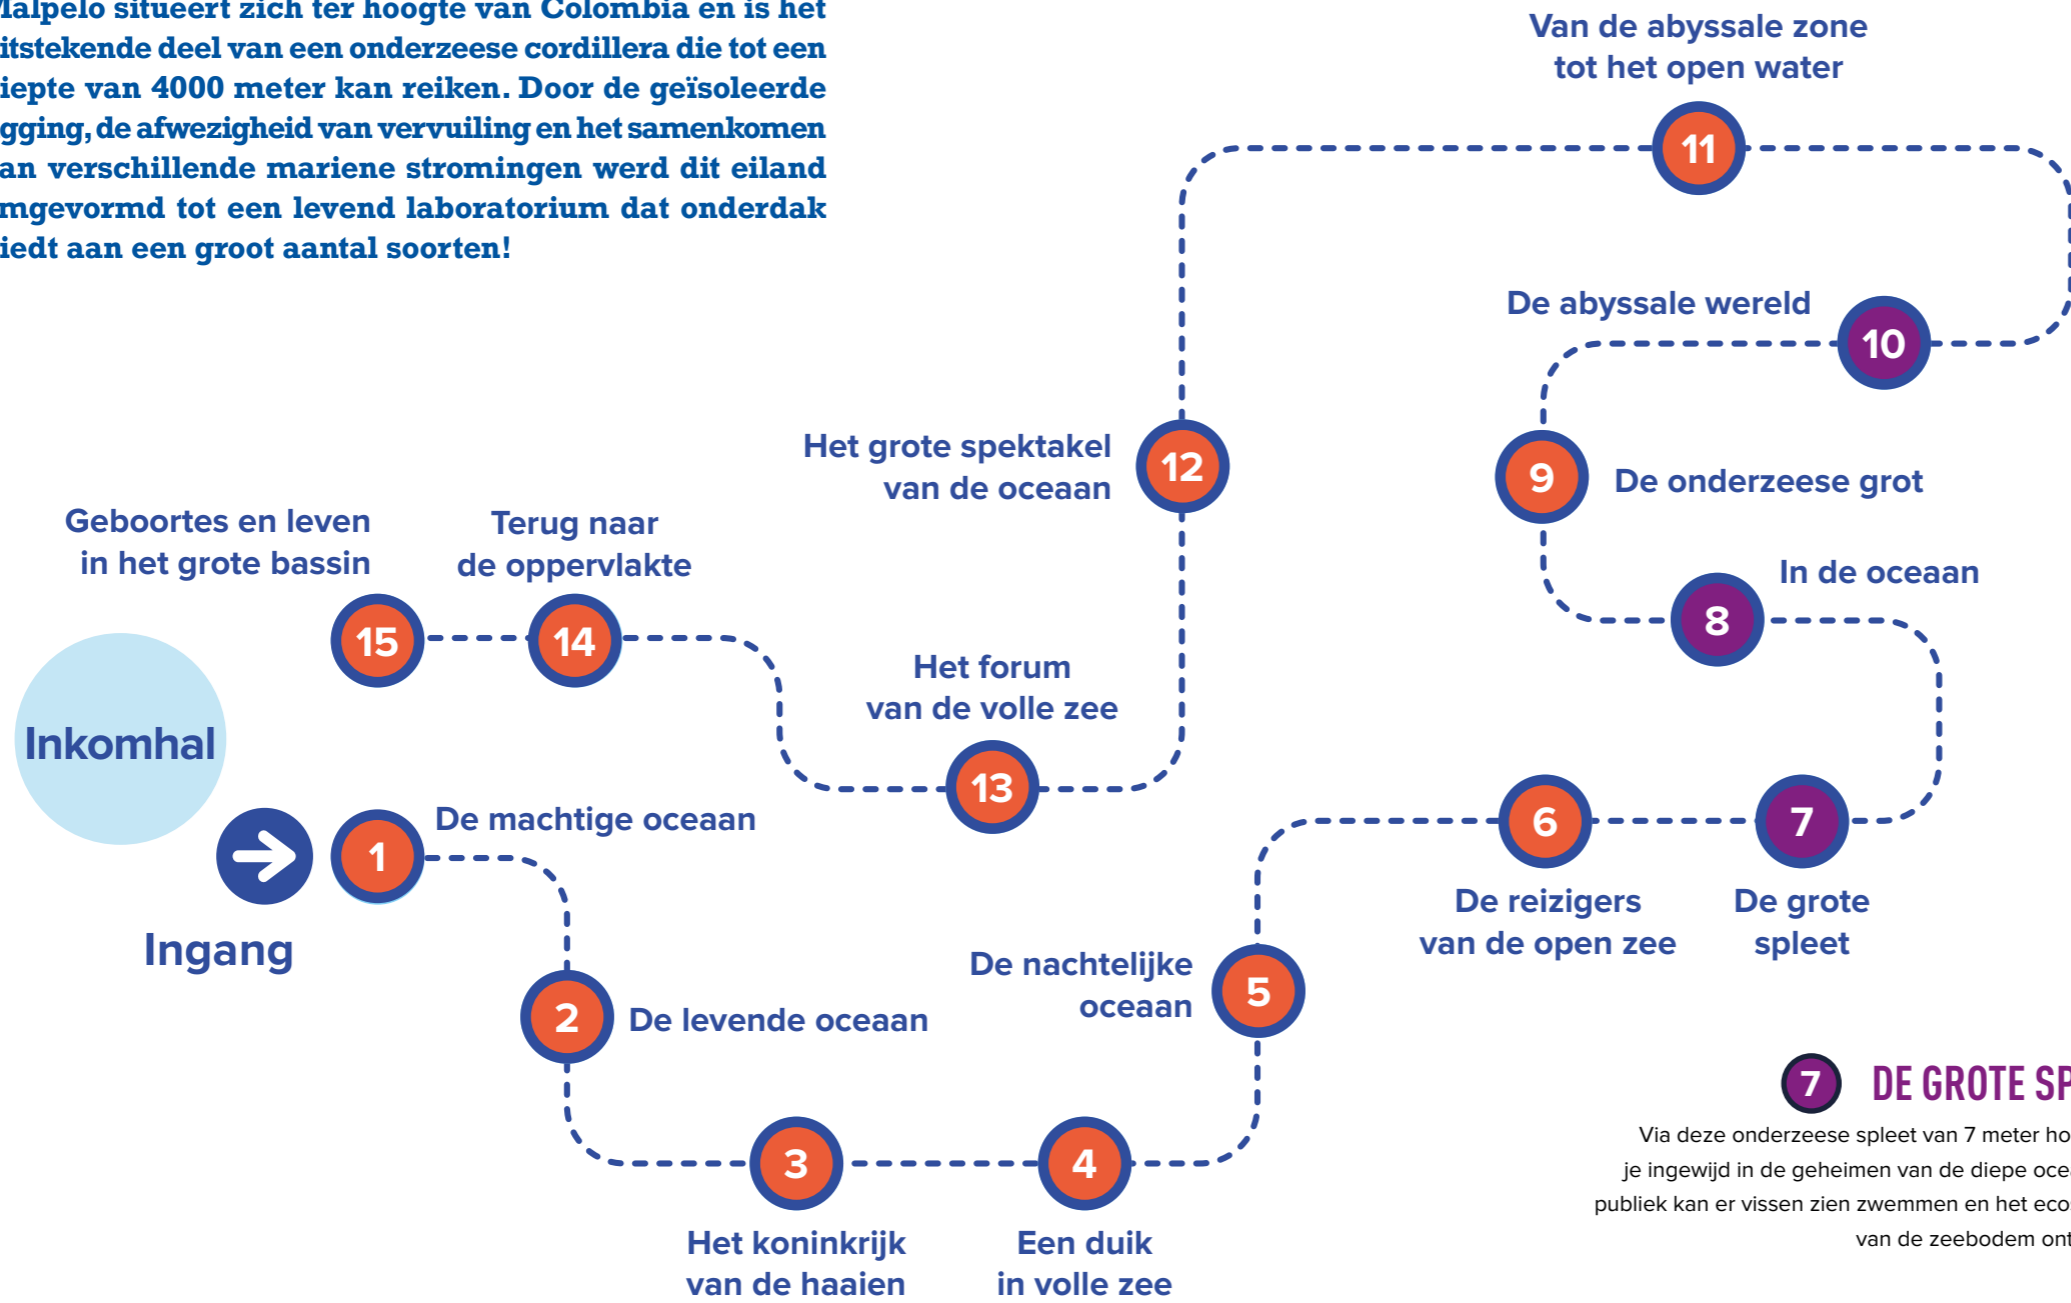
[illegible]alpelo situeert zich ter hoogte van Colombia en is het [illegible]itstekende deel van een onderzeese cordillera die tot een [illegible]iepte van 4000 meter kan reiken. Door de geïsoleerde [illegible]gging, de afwezigheid van vervuiling en het samenkomen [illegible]an verschillende mariene stromingen werd dit eiland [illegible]mgevormd tot een levend laboratorium dat onderdak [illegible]iedt aan een groot aantal soorten!

Van de abyssale zone tot het open water
11
De abyssale wereld
10
Het grote spektakel van de oceaan
12
9
De onderzeese grot
Geboortes en leven in het grote bassin
Terug naar de oppervlakte
In de oceaan
8
15
14
Het forum van de volle zee
Inkomhal
13
6
7
1
De machtige oceaan
De reizigers van de open zee
De grote spleet
Ingang
De nachtelijke oceaan
5
2
De levende oceaan
7 DE GROTE SP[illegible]
Via deze onderzeese spleet van 7 meter ho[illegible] je ingewijd in de geheimen van de diepe oce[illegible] publiek kan er vissen zien zwemmen en het eco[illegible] van de zeebodem ont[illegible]
3
4
Het koninkrijk van de haaien
Een duik in volle zee